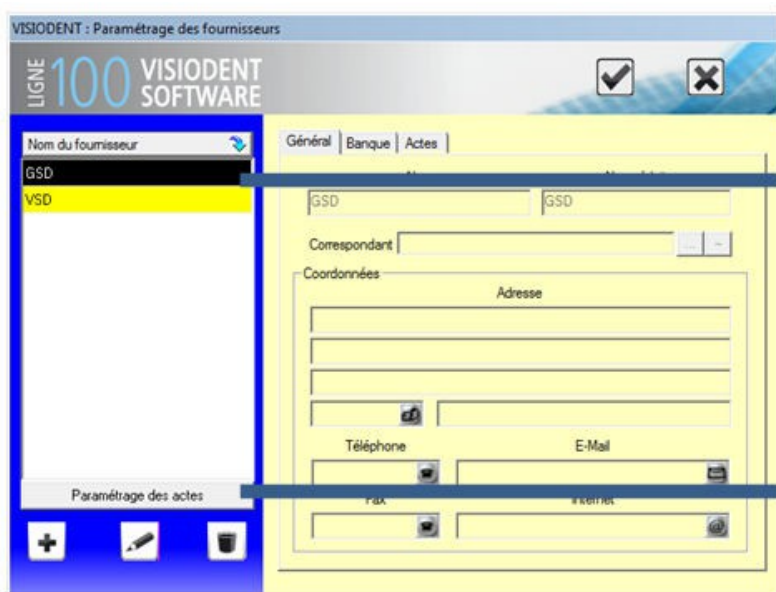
VISIODENT : Paramétrage des fournisseurs

LIGNE 100 VISIODENT SOFTWARE

Nom du fournisseur

GSD

VSD

Paramétrage des actes

Général | Banque | Actes

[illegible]

GSD

GSD

Correspondant

Coordonnées

Adresse

Téléphone

E-Mail

Fax

Internet